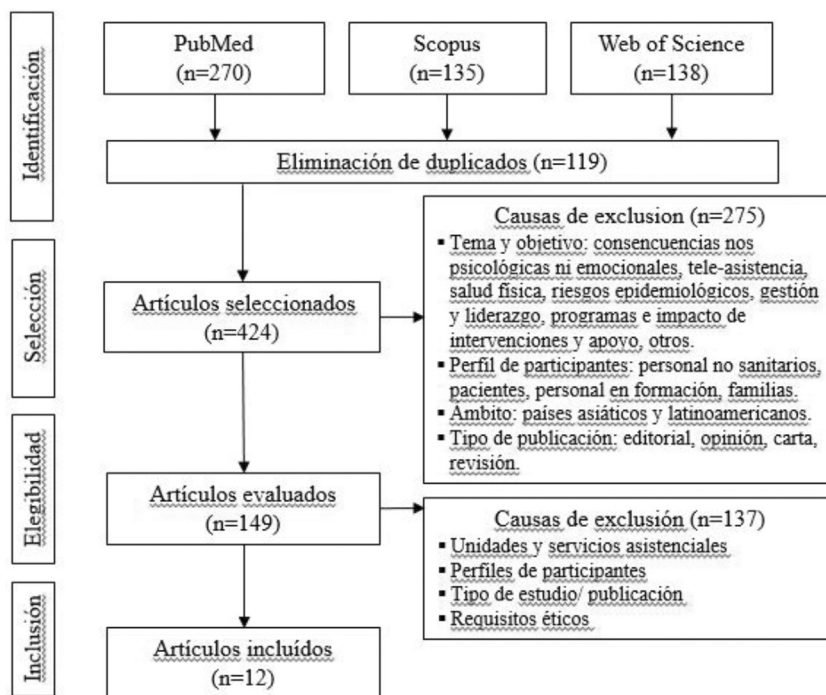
Identificación

PubMed (n=270)

Scopus (n=135)

Web of Science (n=138)

Eliminación de duplicados (n=119)

Selección

Artículos seleccionados (n=424)

Causas de exclusion (n=275)
▪ Tema y objetivo: consecuencias nos psicológicas ni emocionales, tele-asistencia, salud física, riesgos epidemiológicos, gestión y liderazgo, programas e impacto de intervenciones y apoyo, otros.
▪ Perfil de participantes: personal no sanitarios, pacientes, personal en formación, familias.
▪ Ambito: países asiáticos y latinoamericanos.
▪ Tipo de publicación: editorial, opinión, carta, revisión.

Elegibilidad

Artículos evaluados (n=149)

Causas de exclusión (n=137)
▪ Unidades y servicios asistenciales
▪ Perfiles de participantes
▪ Tipo de estudio/ publicación
▪ Requisitos éticos

Inclusión

Artículos incluídos (n=12)